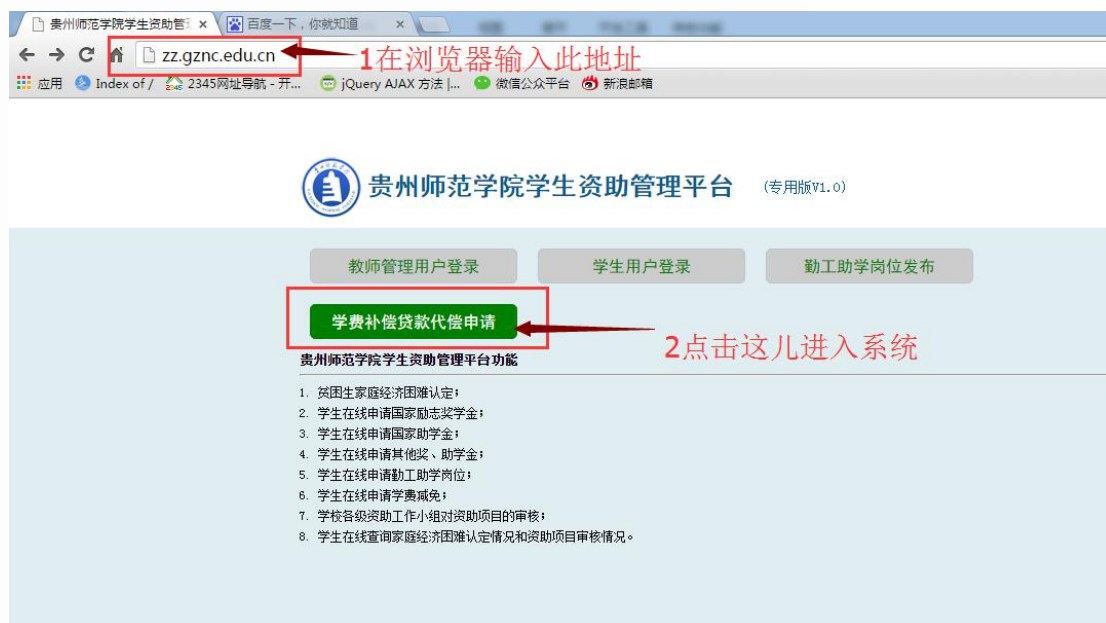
贵州师范学院学生资助管 ×
百度一下，你就知道 ×

zz.gznc.edu.cn
1在浏览器输入此地址

应用 Index of / 2345网址导航 - 开... jQuery AJAX 方法 |... 微信公众平台 新浪邮箱

贵州师范学院学生资助管理平台 (专用版V1.0)

教师管理用户登录
学生用户登录
勤工助学岗位发布

学费补偿贷款代偿申请
2点击这儿进入系统

贵州师范学院学生资助管理平台功能

1. 贫困生家庭经济困难认定；
2. 学生在线申请国家励志奖学金；
3. 学生在线申请国家助学金；
4. 学生在线申请其他奖、助学金；
5. 学生在线申请勤工助学岗位；
6. 学生在线申请学费减免；
7. 学校各级资助工作小组对资助项目的审核；
8. 学生在线查询家庭经济困难认定情况和资助项目审核情况。